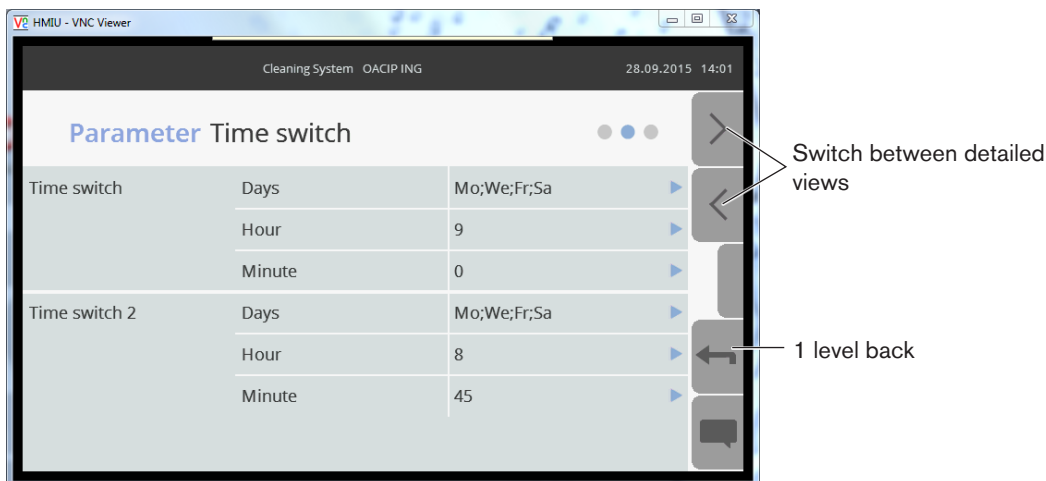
HMIU - VNC Viewer

Cleaning System OACIP ING

28.09.2015 14:01

Parameter Time switch

| Time switch | Days | Mo;We;Fr;Sa |
|---|---|---|
| | Hour | 9 |
| | Minute | 0 |
| Time switch 2 | Days | Mo;We;Fr;Sa |
| | Hour | 8 |
| | Minute | 45 |

Switch between detailed views

1 level back